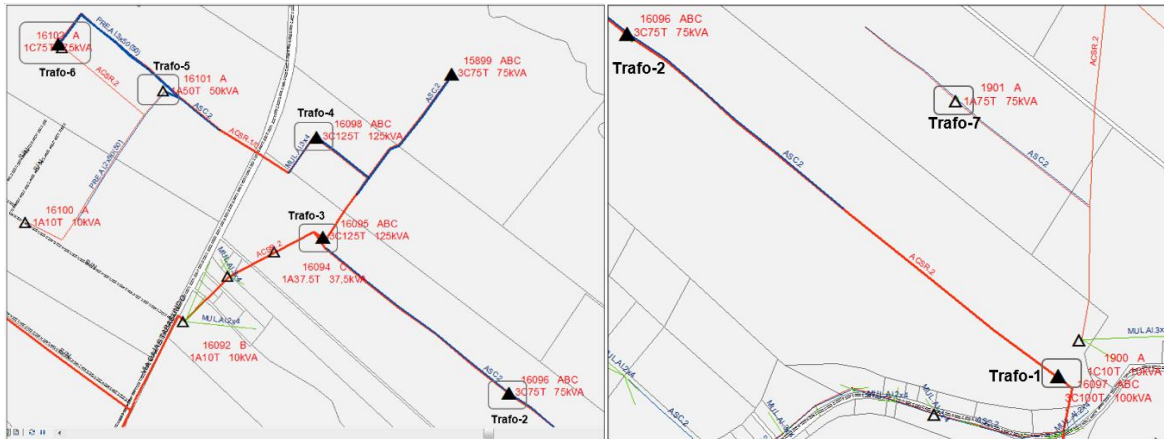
16102 A
1C75T 75kVA
Trafo-6
PREA L3x50(50)
Trafo-5
16101 A
1A50T 50kVA
ACSR.2
ASC2
ACSR 1/0
15899 ABC
3C75T 75kVA
ASC2
Trafo-4
16098 ABC
3C125T 125kVA
MULAI 3x4
PREA L2x50(50)
16100 A
1A10T 10kVA
Trafo-3
16095 ABC
3C125T 125kVA
ACSR.2
MULAI 2x4
16094 C
1A37.5T 37,5kVA
MULAI 2x4
16092 B
1A10T 10kVA
ASC2
16096 ABC
3C75T 75kVA
Trafo-2

16096 ABC
3C75T 75kVA
Trafo-2
ACSR.2
1901 A
1A75T 75kVA
Trafo-7
ASC2
ASC2
ACSR.2
MULAI 3x
MULAI 2x4
ASC2
MULAI 2x4
Trafo-1
1900 A
1C10T 10kVA
16097 ABC
3C100T 100kVA